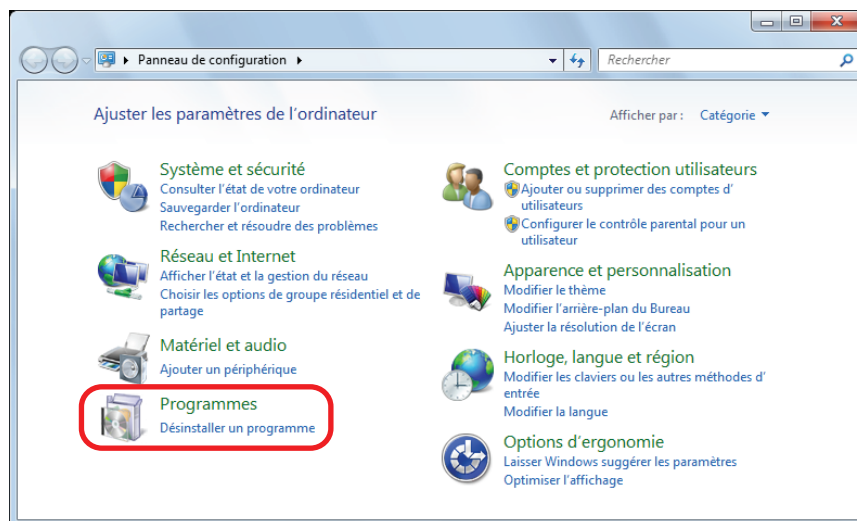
Panneau de configuration ▸

Rechercher

Ajuster les paramètres de l’ordinateur

Afficher par : Catégorie ▾

Système et sécurité
Consulter l’état de votre ordinateur
Sauvegarder l’ordinateur
Rechercher et résoudre des problèmes

Réseau et Internet
Afficher l’état et la gestion du réseau
Choisir les options de groupe résidentiel et de partage

Matériel et audio
Ajouter un périphérique

Programmes
Désinstaller un programme

Comptes et protection utilisateurs
Ajouter ou supprimer des comptes d’utilisateurs
Configurer le contrôle parental pour un utilisateur

Apparence et personnalisation
Modifier le thème
Modifier l’arrière-plan du Bureau
Ajuster la résolution de l’écran

Horloge, langue et région
Modifier les claviers ou les autres méthodes d’entrée
Modifier la langue

Options d’ergonomie
Laisser Windows suggérer les paramètres
Optimiser l’affichage